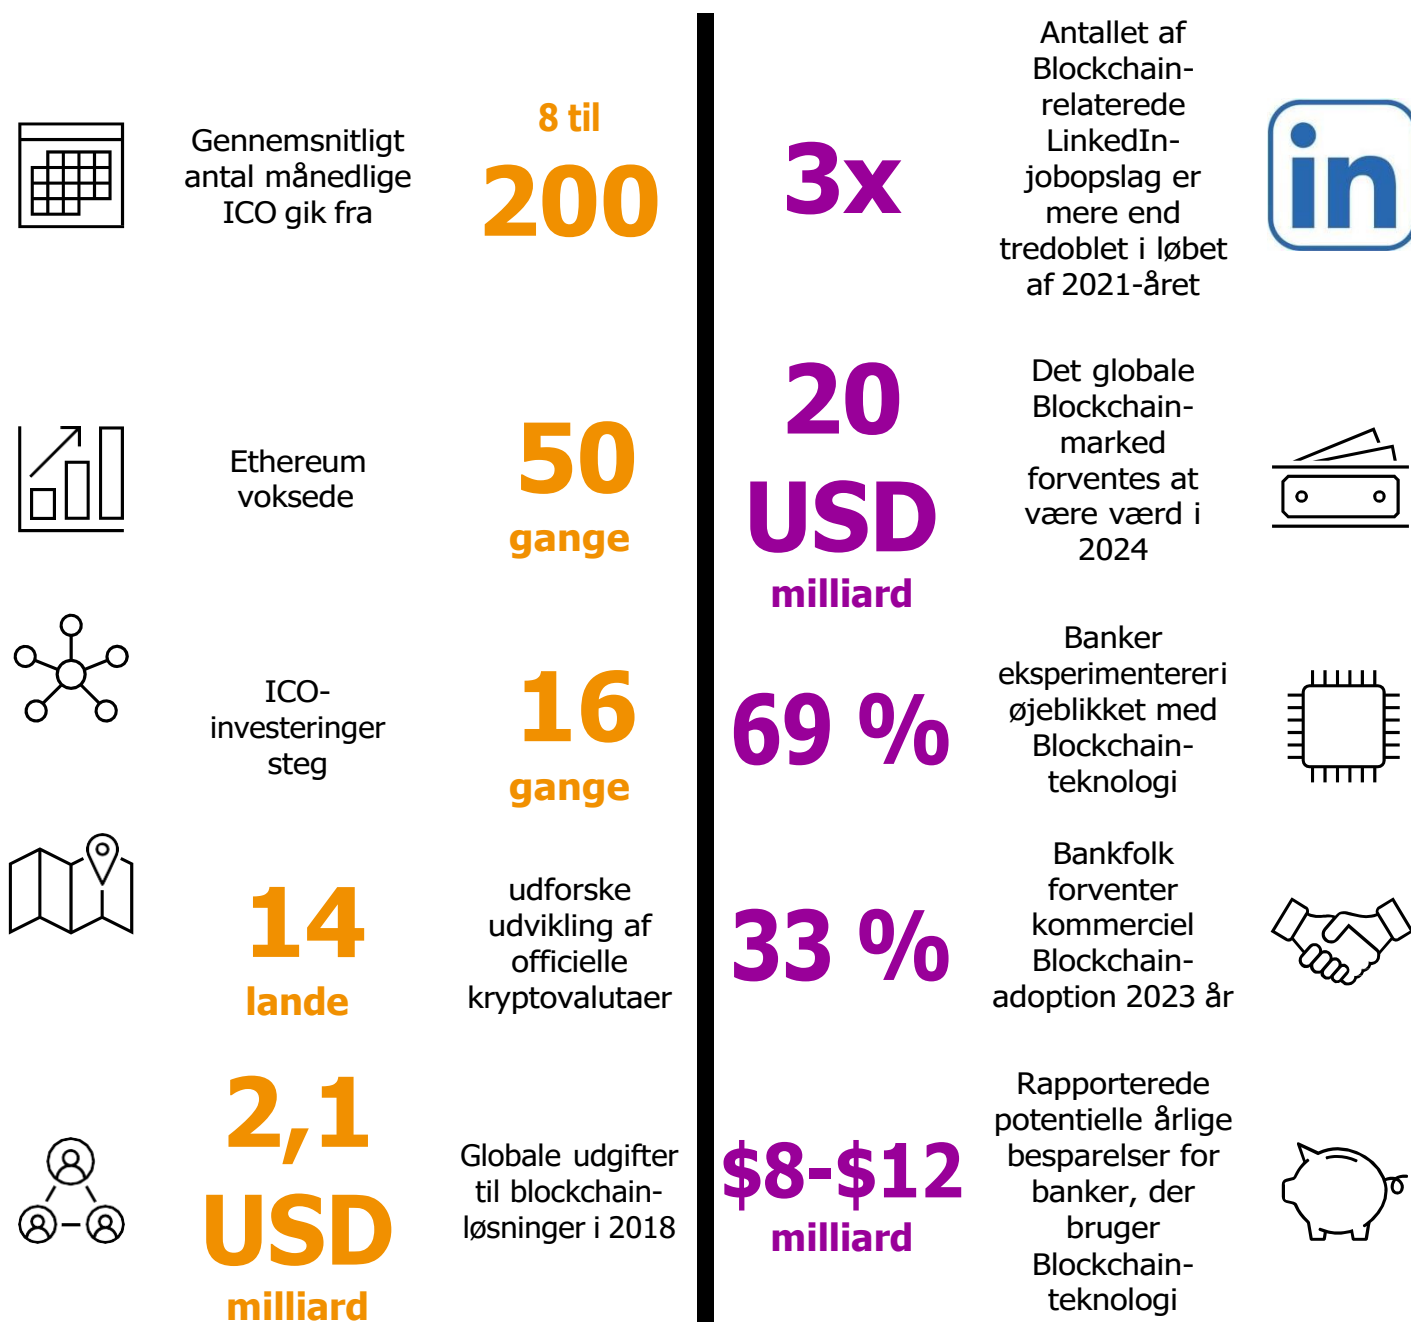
Gennemsnitligt antal månedlige ICO gik fra

8 til
200

Ethereum voksede

50
gange

ICO-investeringer steg

16
gange

14
lande

udforske udvikling af officielle kryptovalutaer

2,1
USD
milliard

Globale udgifter til blockchain-løsninger i 2018

3x

Antallet af Blockchain-relaterede LinkedIn-jobopslag er mere end tredoblet i løbet af 2021-året

in

20
USD
milliard

Det globale Blockchain-marked forventes at være værd i 2024

69 %

Banker eksperimentereri øjeblikket med Blockchain-teknologi

33 %

Bankfolk forventer kommerciel Blockchain-adoption 2023 år

$8-$12
milliard

Rapporterede potentielle årlige besparelser for banker, der bruger Blockchain-teknologi